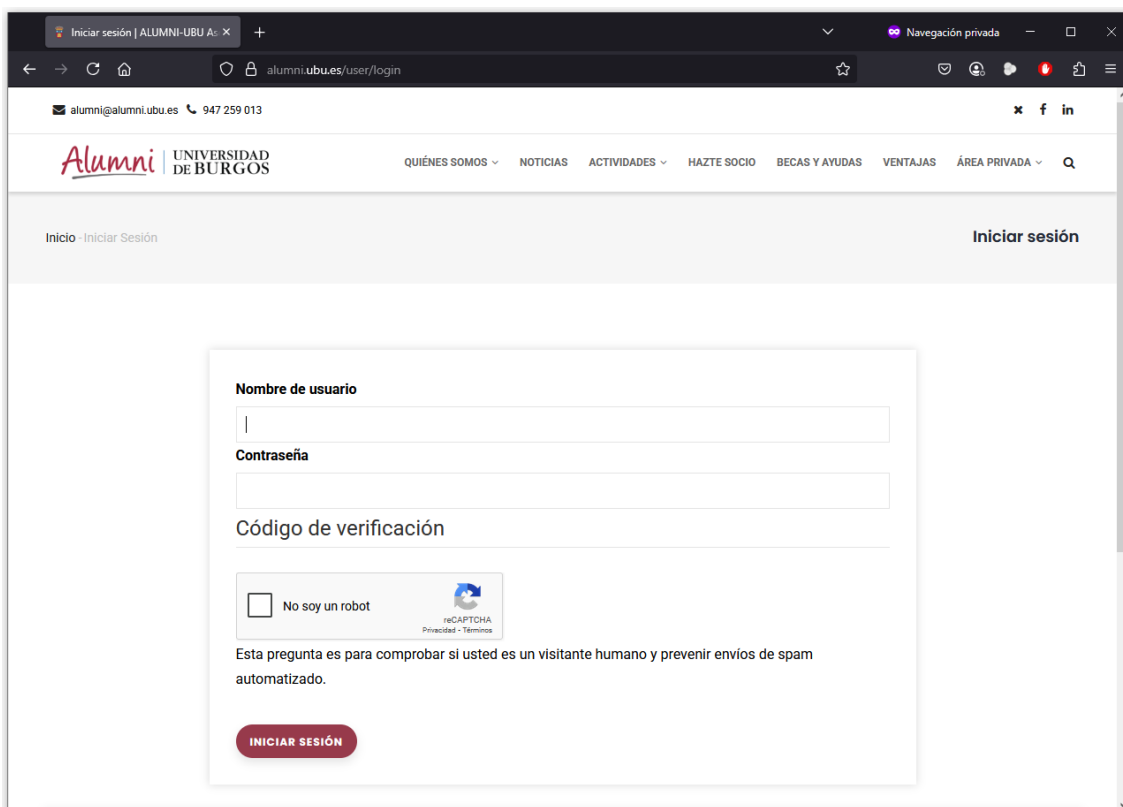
Iniciar sesión | ALUMNI-UBU As ×
+
Navegación privada
alumni.ubu.es/user/login

alumni@alumni.ubu.es 947 259 013

Alumni | UNIVERSIDAD DE BURGOS

QUIÉNES SOMOS NOTICIAS ACTIVIDADES HAZTE SOCIO BECAS Y AYUDAS VENTAJAS ÁREA PRIVADA

Inicio · Iniciar Sesión

Iniciar sesión

Nombre de usuario

Contraseña

Código de verificación

No soy un robot
reCAPTCHA
Privacidad - Términos

Esta pregunta es para comprobar si usted es un visitante humano y prevenir envíos de spam automatizado.

INICIAR SESIÓN